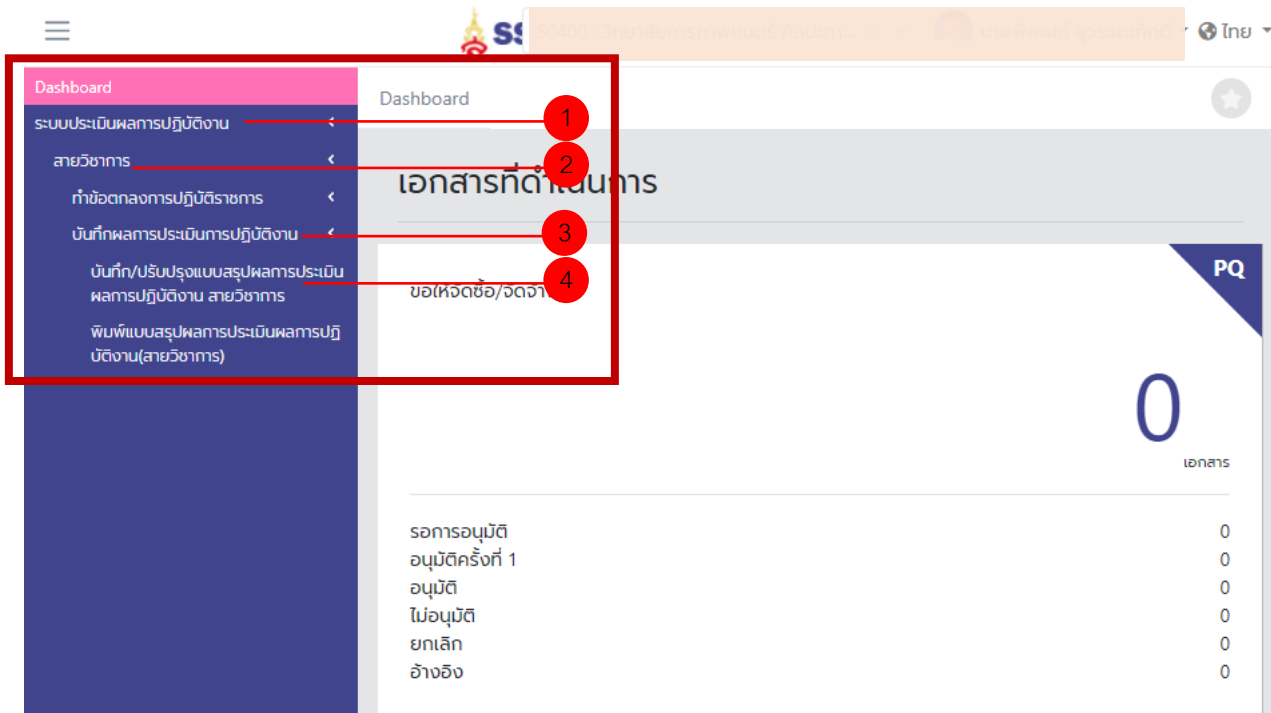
SS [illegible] 50408 วิทยาลัยการอาชีพ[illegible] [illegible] ไทย

Dashboard

ระบบประเมินผลการปฏิบัติงาน

สายวิชาการ

ทำข้อตกลงการปฏิบัติราชการ

บันทึกผลการประเมินการปฏิบัติงาน

บันทึก/ปรับปรุงแบบสรุปผลการประเมินผลการปฏิบัติงาน สายวิชาการ

พิมพ์แบบสรุปผลการประเมินผลการปฏิบัติงาน(สายวิชาการ)

Dashboard

1

2

3

4

เอกสารที่ดำเนินการ

PQ

ขอให้จัดซื้อ/จัดจ้าง

0

เอกสาร

| | |
|---|---|
| รอการอนุมัติ | 0 |
| อนุมัติครั้งที่ 1 | 0 |
| อนุมัติ | 0 |
| ไม่อนุมัติ | 0 |
| ยกเลิก | 0 |
| อ้างอิง | 0 |